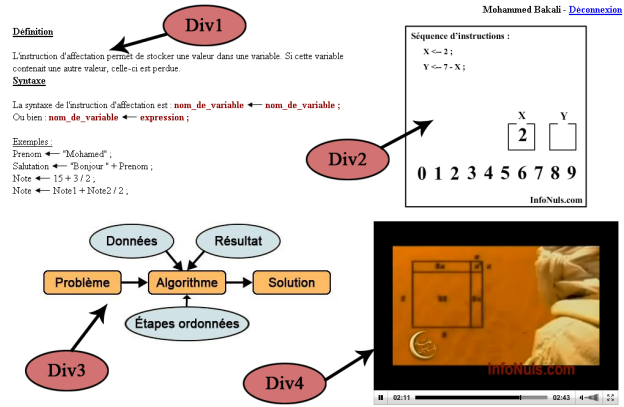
Mohammed Bakali - Déconnexion

Div1

Définition

L'instruction d'affectation permet de stocker une valeur dans une variable. Si cette variable contenait une autre valeur, celle-ci est perdue.

Syntaxe

La syntaxe de l'instruction d'affectation est : nom_de_variable ← nom_de_variable ;
Ou bien : nom_de_variable ← expression ;

Exemples :
Prenom ← "Mohamed" ;
Salutation ← "Bonjour " + Prenom ;
Note ← 15 + 3 / 2 ;
Note ← Note1 + Note2 / 2 ;

Séquence d'instructions :
X <- 2 ;
Y <- 7 - X ;

X Y
2

Div2

0 1 2 3 4 5 6 7 8 9

InfoNuls.com

Données
Résultat
Problème
Algorithme
Solution
Étapes ordonnées

Div3

Div4

InfoNuls.com

02:11 02:43